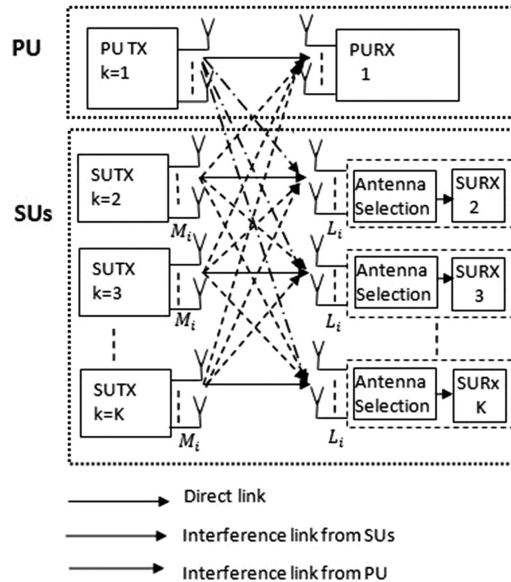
PU

PU TX
k=1

PURX
1

SUs

SUTX
k=2

$M_i$

$L_i$

Antenna Selection

SURX
2

SUTX
k=3

$M_i$

$L_i$

Antenna Selection

SURX
3

SUTX
k=K

$M_i$

$L_i$

Antenna Selection

SURx
K

Direct link

Interference link from SUs

Interference link from PU